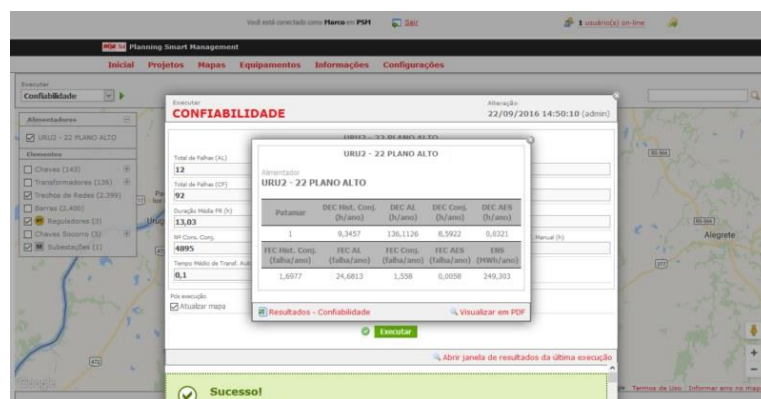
Você está conectado como Marco em PSM  Sair  1 usuário(s) on-line

PSM Planning Smart Management

Inicial  Projetos  Mapas  Equipamentos  Informações  Configurações

Executar
Confiabilidade

Alimentadores
URU2 - 22 PLANO ALTO

Elementos
Chaves (143)
Transformadores (136)
Trechos de Redes (2.399)
Barras (2.400)
Reguladores (3)
Chaves Socorro (3)
Subestações (1)

Executar
CONFIABILIDADE

Alteração
22/09/2016 14:50:10 (admin)

Total de Falhas (AL)
12
Total de Falhas (CF)
92
Duração Média FR (h)
13,03
Nº Cons. Conj.
4895
Tempo Médio de Transf. Aut.
0,1

Manual (h)

Pós execução
Atualizar mapa

URU2 - 22 PLANO ALTO

Alimentador
URU2 - 22 PLANO ALTO

| Patamar | DEC Hist. Conj. (h/ano) | DEC AL (h/ano) | DEC Conj. (h/ano) | DEC AES (h/ano) |
|---|---|---|---|---|
| 1 | 9,3457 | 136,1126 | 8,5922 | 0,0321 |

| FEC Hist. Conj. (falha/ano) | FEC AL (falha/ano) | FEC Conj. (falha/ano) | FEC AES (falha/ano) | ENS (MWh/ano) |
|---|---|---|---|---|
| 1,6977 | 24,6813 | 1,558 | 0,0058 | 249,303 |

Resultados - Confiabilidade  Visualizar em PDF

Executar

Abrir janela de resultados da última execução

Sucesso!

Alegrete

Google

Termos de Uso  Informar erro no mapa